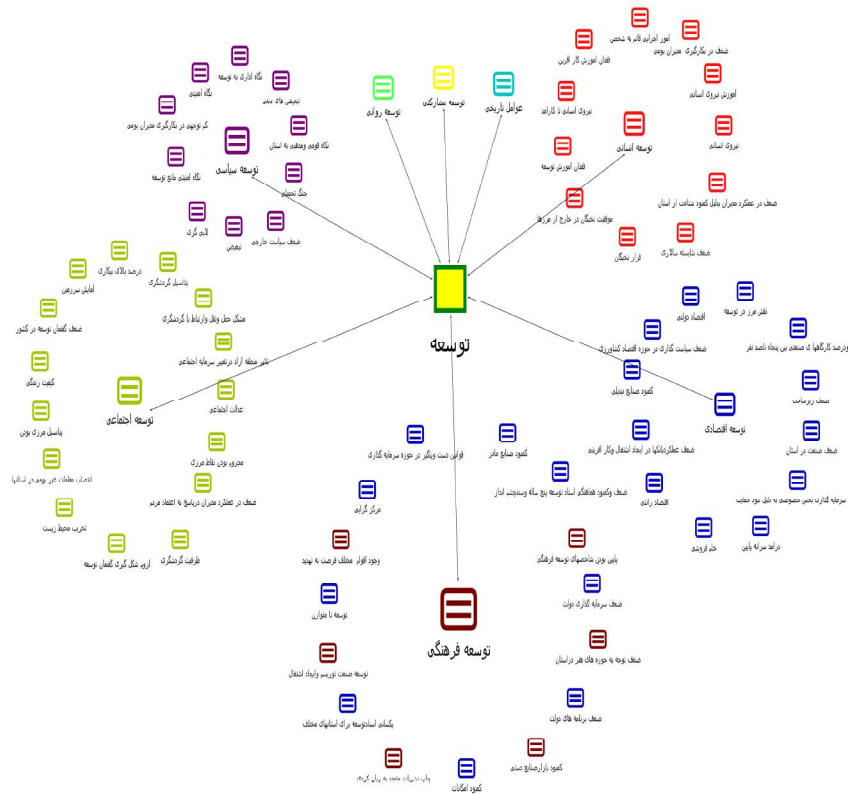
توسعه

توسعه روانی

توسعه سخت‌افزاری

عوامل تاریخی

توسعه انسانی

امور اجرایی قائم به شخص

ضعف در بکارگیری مدیران بومی

فقدان آموزش کارآفرین

آموزش نیروی انسانی

نیروی انسانی ناکارآمد

نیروی انسانی

فقدان آموزش توسعه

ضعف در عملکرد مدیران بدلیل کمبود شناخت از استان

موقعیت نخبگان در خارج از مرزها

فرار نخبگان

ضعف شایسته سالاری

توسعه سیاسی

نگاه اداری به توسعه

نگاه امنیتی

تبعیض های سنی

کم توجهی در بکارگیری مدیران بومی

نگاه قومی ومذهبی به استان

نگاه امنیتی مانع توسعه

جنگ تحمیلی

لابی گری

تبعیض

ضعف سیاست داخلی

توسعه اجتماعی

درصد بالای بیکاری

ابلیش سرزمین

پتانسیل گردشگری

ضعف گفتمان توسعه در کشور

مشکل حمل ونقل وارتباط با گردشگری

تاثیر منطقه آزاد درتغییر سرمایه اجتماعی

کیفیت زندگی

عدالت اجتماعی

پتانسیل مرزی بودن

محروم بودن نقاط مرزی

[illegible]

ضعف در عملکرد مدیران درپاسخ با اعتماد مردم

تخریب محیط زیست

ظرفیت گردشگری

لزوم شکل گیری گفتمان توسعه

توسعه اقتصادی

نقش مرز در توسعه

اقتصاد دولتی

درصد کارگاههای صنعتی بین پنجاه تاصد نفر

ضعف سیاست گذاری در حوزه اقتصاد کشاورزی

کمبود صنایع تبدیلی

ضعف زیرساخت

ضعف صنعت در استان

ضعف عملکردبانکها در ایجاد اشتغال وکار آفرینی

سرمایه گذاری بخش خصوصی به دلیل نبود حمایت

ضعف وکمبود هماهنگی اسناد توسعه پنج ساله وسندچشم انداز

اقتصاد رانتی

درآمد سرانه پایین

حجم قروض

کمبود صنایع مادر

فقدان دست وپاگیر در حوزه سرمایه گذاری

مرکز گرایی

توسعه فرهنگی

وجود افراد مختلف فرصت به تهدید

پایین بودن شاخصهای توسعه فرهنگی

ضعف سرمایه گذاری دولت

توسعه نا متوازن

ضعف توجه به حوزه های هنر دراستان

توسعه صنعت توریسم وایجاد اشتغال

ضعف برنامه های دولت

یکسانی اسنادتوسعه برای استانهای مختلف

کمبود بازارصنایع دستی

پایین بودن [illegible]

کمبود امکانات